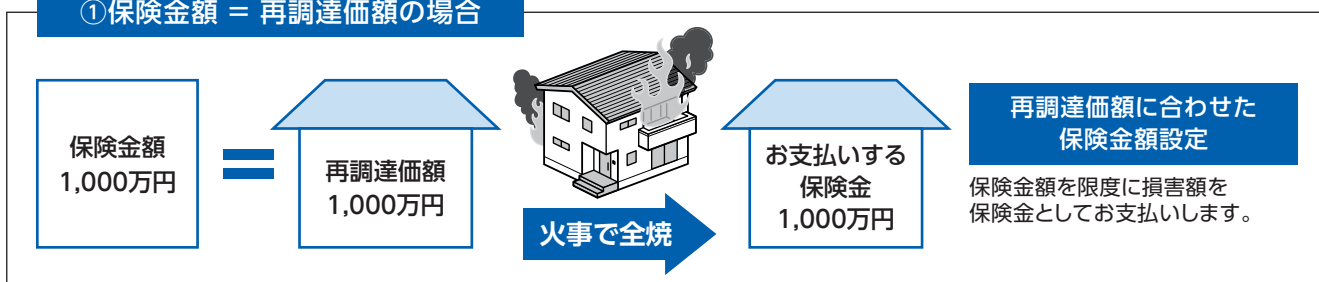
①保険金額 = 再調達価額の場合

保険金額
1,000万円

=

再調達価額
1,000万円

火事で全焼

お支払いする
保険金
1,000万円

再調達価額に合わせた
保険金額設定

保険金額を限度に損害額を保険金としてお支払いします。